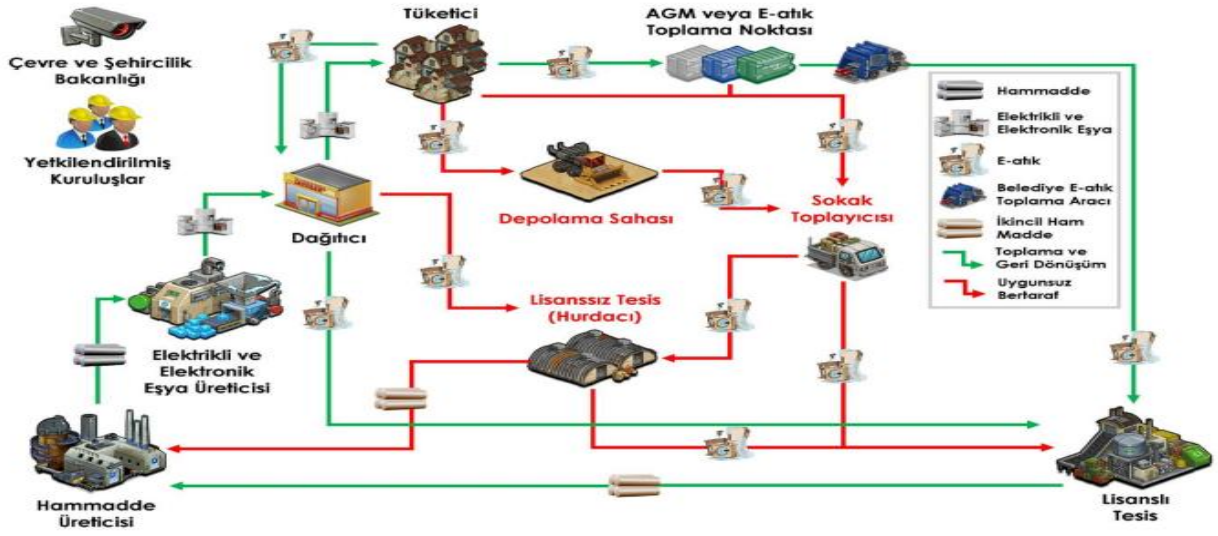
Çevre ve Şehircilik Bakanlığı

Yetkilendirilmiş Kuruluşlar

Tüketici

AGM veya E-atık Toplama Noktası

Dağıtıcı

Depolama Sahası

Sokak Toplayıcısı

Lisanssız Tesis (Hurdacı)

Elektrikli ve Elektronik Eşya Üreticisi

Hammadde Üreticisi

Lisanslı Tesis

Hammadde

Elektrikli ve Elektronik Eşya

E-atık

Belediye E-atık Toplama Aracı

İkincil Ham Madde

Toplama ve Geri Dönüşüm

Uygunsuz Bertaraf